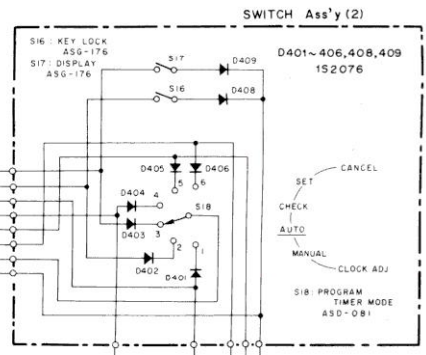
SWITCH Ass'y (2)

S16 : KEY LOCK
ASG-176
S17 : DISPLAY
ASG-176

D401~406,408,409
1S2076

S17
D409
S16
D408

D405
D406
5
6
D404
4
S18
D403
3
2
1
D402
D401

SET
CANCEL
CHECK
AUTO
MANUAL
CLOCK ADJ

S18: PROGRAM
TIMER MODE
ASD-081